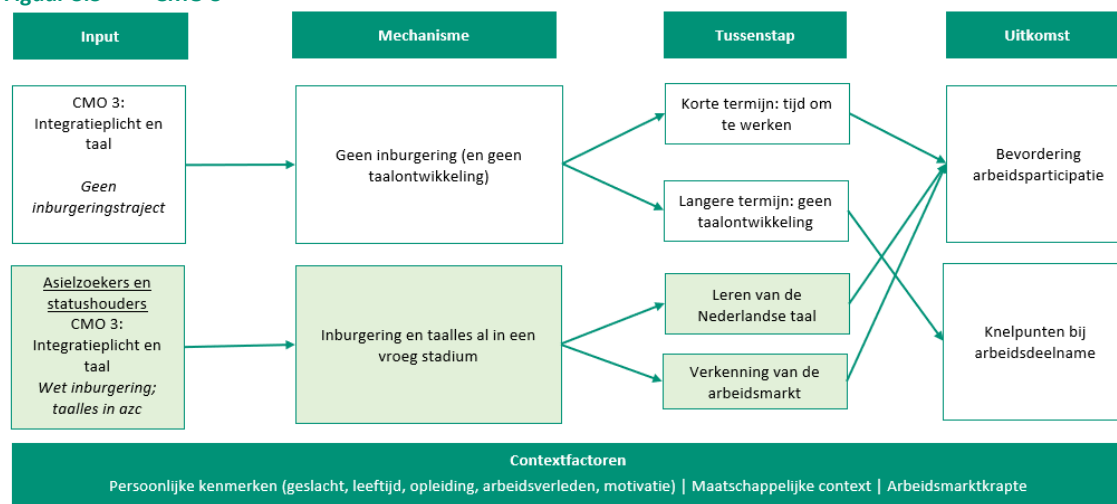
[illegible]

Input

Mechanisme

Tussenstap

Uitkomst

CMO 3: Integratieplicht en taal

*Geen inburgeringstraject*

Geen inburgering (en geen taalontwikkeling)

Korte termijn: tijd om te werken

Langere termijn: geen taalontwikkeling

Bevordering arbeidsparticipatie

Asielzoekers en statushouders
CMO 3: Integratieplicht en taal
*Wet inburgering; taalles in azc*

Inburgering en taalles al in een vroeg stadium

Leren van de Nederlandse taal

Verkenning van de arbeidsmarkt

Knelpunten bij arbeidsdeelname

Contextfactoren

Persoonlijke kenmerken (geslacht, leeftijd, opleiding, arbeidsverleden, motivatie) | Maatschappelijke context | Arbeidsmarktkrapte